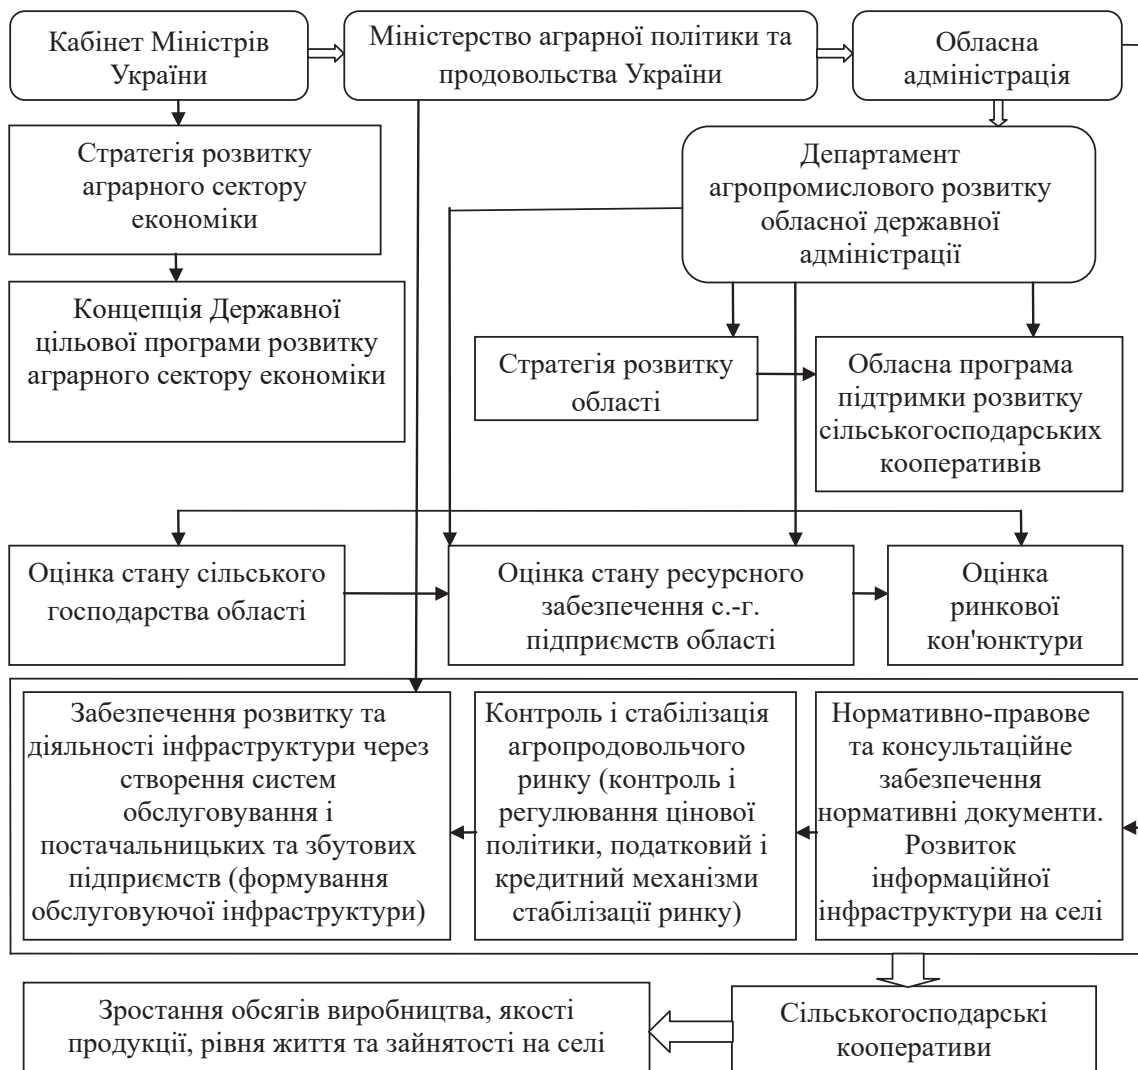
Кабінет Міністрів України

Міністерство аграрної політики та продовольства України

Обласна адміністрація

Стратегія розвитку аграрного сектору економіки

Департамент агропромислового розвитку обласної державної адміністрації

Концепція Державної цільової програми розвитку аграрного сектору економіки

Стратегія розвитку області

Обласна програма підтримки розвитку сільськогосподарських кооперативів

Оцінка стану сільського господарства області

Оцінка стану ресурсного забезпечення с.-г. підприємств області

Оцінка ринкової кон'юнктури

Забезпечення розвитку та діяльності інфраструктури через створення систем обслуговування і постачальницьких та збутових підприємств (формування обслуговуючої інфраструктури)

Контроль і стабілізація агропродовольчого ринку (контроль і регулювання цінової політики, податковий і кредитний механізми стабілізації ринку)

Нормативно-правове та консультаційне забезпечення нормативні документи. Розвиток інформаційної інфраструктури на селі

Зростання обсягів виробництва, якості продукції, рівня життя та зайнятості на селі

Сільськогосподарські кооперативи